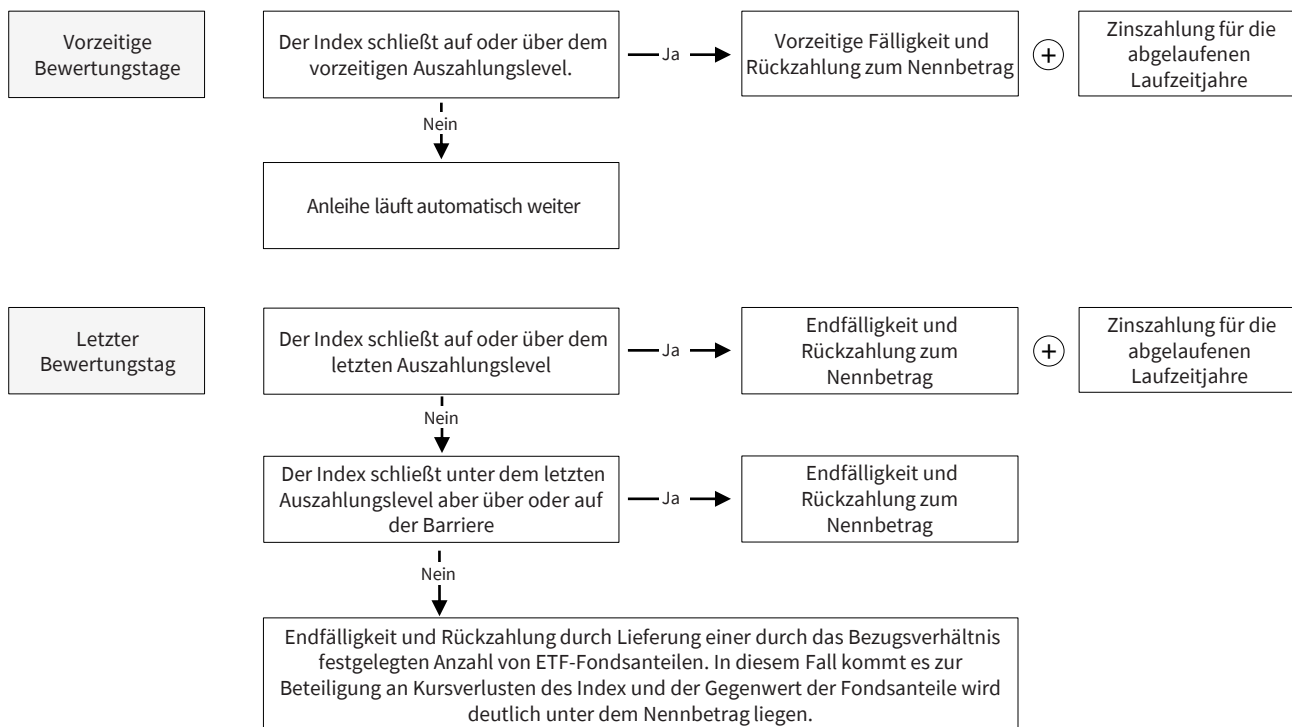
Vorzeitige Bewertungstage

Der Index schließt auf oder über dem vorzeitigen Auszahlungslevel.

Ja

Vorzeitige Fälligkeit und Rückzahlung zum Nennbetrag

+

Zinszahlung für die abgelaufenen Laufzeitjahre

Nein

Anleihe läuft automatisch weiter

Letzter Bewertungstag

Der Index schließt auf oder über dem letzten Auszahlungslevel

Ja

Endfälligkeit und Rückzahlung zum Nennbetrag

+

Zinszahlung für die abgelaufenen Laufzeitjahre

Nein

Der Index schließt unter dem letzten Auszahlungslevel aber über oder auf der Barriere

Ja

Endfälligkeit und Rückzahlung zum Nennbetrag

Nein

Endfälligkeit und Rückzahlung durch Lieferung einer durch das Bezugsverhältnis festgelegten Anzahl von ETF-Fondsanteilen. In diesem Fall kommt es zur Beteiligung an Kursverlusten des Index und der Gegenwert der Fondsanteile wird deutlich unter dem Nennbetrag liegen.